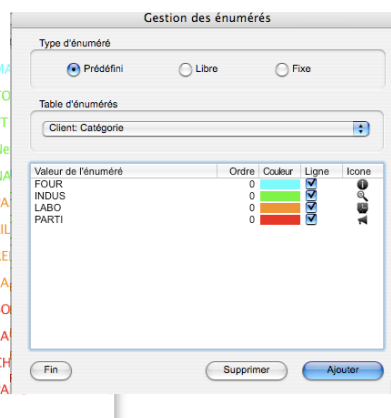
Gestion des énumérés

Type d'énuméré

Prédéfini
Libre
Fixe

Table d'énumérés

Client: Catégorie

| Valeur de l'énuméré | Ordre | Couleur | Ligne | Icone |
|---|---|---|---|---|
| FOUR | 0 | | | |
| INDUS | 0 | | | |
| LABO | 0 | | | |
| PARTI | 0 | | | |

Fin
Supprimer
Ajouter